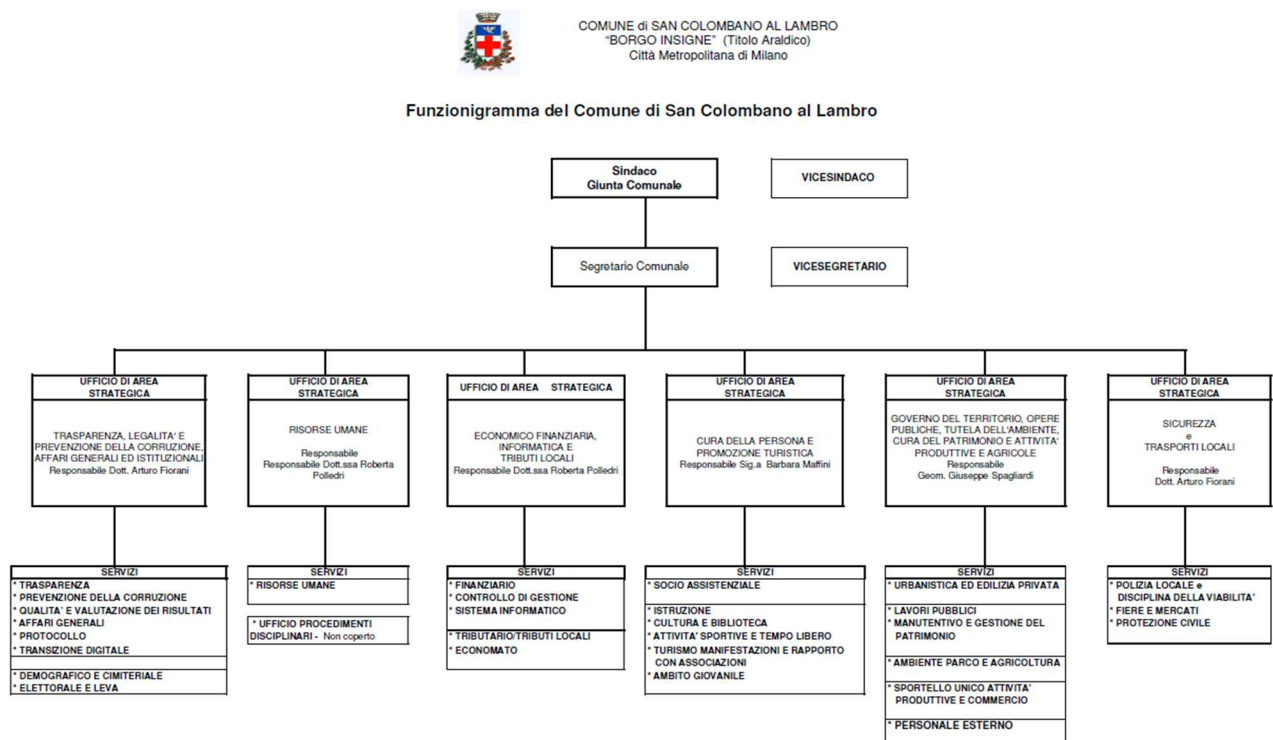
COMUNE di SAN COLOMBANO AL LAMBRO
"BORGO INSIGNE" (Titolo Araldico)
Città Metropolitana di Milano

Funzionigramma del Comune di San Colombano al Lambro

Sindaco
Giunta Comunale

VICESINDACO

Segretario Comunale

VICESEGRETARIO

UFFICIO DI AREA STRATEGICA

TRASPARENZA, LEGALITA' E PREVENZIONE DELLA CORRUZIONE, AFFARI GENERALI ED ISTITUZIONALI
Responsabile Dott. Arturo Fiorani

SERVIZI
* TRASPARENZA
* PREVENZIONE DELLA CORRUZIONE
* QUALITA' E VALUTAZIONE DEI RISULTATI
* AFFARI GENERALI
* PROTOCOLLO
* TRANSIZIONE DIGITALE

* DEMOGRAFICO E CIMITERIALE
* ELETTORALE E LEVA

UFFICIO DI AREA STRATEGICA

RISORSE UMANE
Responsabile
Responsabile Dott.ssa Roberta Polledri

SERVIZI
* RISORSE UMANE

* UFFICIO PROCEDIMENTI DISCIPLINARI - Non coperto

UFFICIO DI AREA STRATEGICA

ECONOMICO FINANZIARIA, INFORMATICA E TRIBUTI LOCALI
Responsabile Dott.ssa Roberta Polledri

SERVIZI
* FINANZIARIO
* CONTROLLO DI GESTIONE
* SISTEMA INFORMATICO

* TRIBUTARIO/TRIBUTI LOCALI
* ECONOMATO

UFFICIO DI AREA STRATEGICA

CURA DELLA PERSONA E PROMOZIONE TURISTICA
Responsabile Sig.a Barbara Maffini

SERVIZI
* SOCIO ASSISTENZIALE

* ISTRUZIONE
* CULTURA E BIBLIOTECA
* ATTIVITA' SPORTIVE E TEMPO LIBERO
* TURISMO MANIFESTAZIONI E RAPPORTO CON ASSOCIAZIONI
* AMBITO GIOVANILE

UFFICIO DI AREA STRATEGICA

GOVERNO DEL TERRITORIO, OPERE PUBLICHE, TUTELA DELL'AMBIENTE, CURA DEL PATRIMONIO E ATTIVITA' PRODUTTIVE E AGRICOLE
Responsabile
Geom. Giuseppe Spagliardi

SERVIZI
* URBANISTICA ED EDILIZIA PRIVATA

* LAVORI PUBBLICI
* MANUTENTIVO E GESTIONE DEL PATRIMONIO

* AMBIENTE PARCO E AGRICOLTURA

* SPORTELLO UNICO ATTIVITA' PRODUTTIVE E COMMERCIO

* PERSONALE ESTERNO

UFFICIO DI AREA STRATEGICA

SICUREZZA
e
TRASPORTI LOCALI

Responsabile
Dott. Arturo Fiorani

SERVIZI
* POLIZIA LOCALE e DISCIPLINA DELLA VIABILITA'
* FIERE E MERCATI
* PROTEZIONE CIVILE